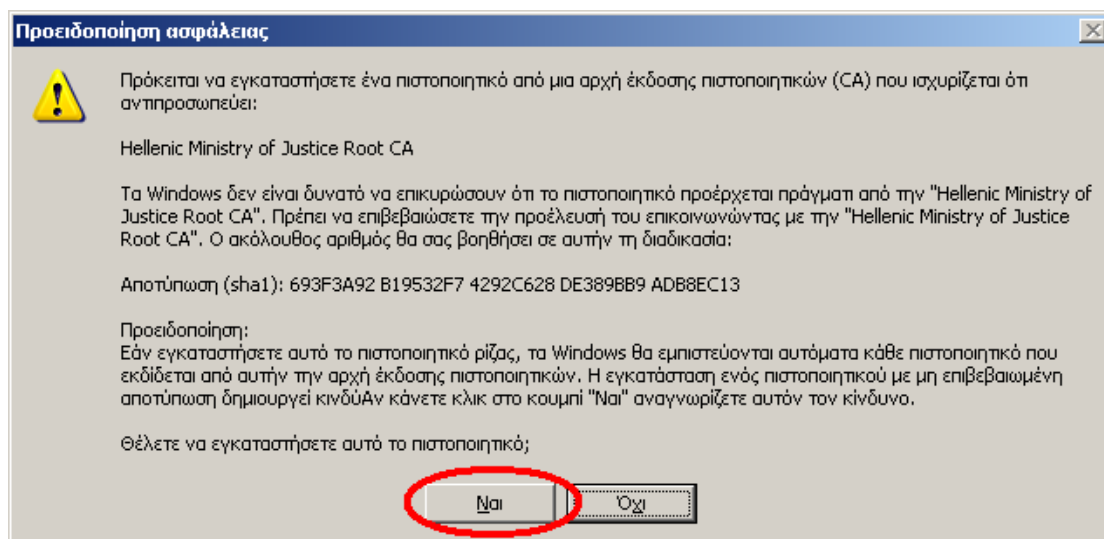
Προειδοποίηση ασφάλειας

Πρόκειται να εγκαταστήσετε ένα πιστοποιητικό από μια αρχή έκδοσης πιστοποιητικών (CA) που ισχυρίζεται ότι αντιπροσωπεύει:

Hellenic Ministry of Justice Root CA

Τα Windows δεν είναι δυνατό να επικυρώσουν ότι το πιστοποιητικό προέρχεται πράγματι από την "Hellenic Ministry of Justice Root CA". Πρέπει να επιβεβαιώσετε την προέλευσή του επικοινωνώντας με την "Hellenic Ministry of Justice Root CA". Ο ακόλουθος αριθμός θα σας βοηθήσει σε αυτήν τη διαδικασία:

Αποτύπωση (sha1): 693F3A92 B19532F7 4292C628 DE389BB9 ADB8EC13

Προειδοποίηση:
Εάν εγκαταστήσετε αυτό το πιστοποιητικό ρίζας, τα Windows θα εμπιστεύονται αυτόματα κάθε πιστοποιητικό που εκδίδεται από αυτήν την αρχή έκδοσης πιστοποιητικών. Η εγκατάσταση ενός πιστοποιητικού με μη επιβεβαιωμένη αποτύπωση δημιουργεί κινδύΑν κάνετε κλικ στο κουμπί "Ναι" αναγνωρίζετε αυτόν τον κίνδυνο.

Θέλετε να εγκαταστήσετε αυτό το πιστοποιητικό;

Ναι Όχι